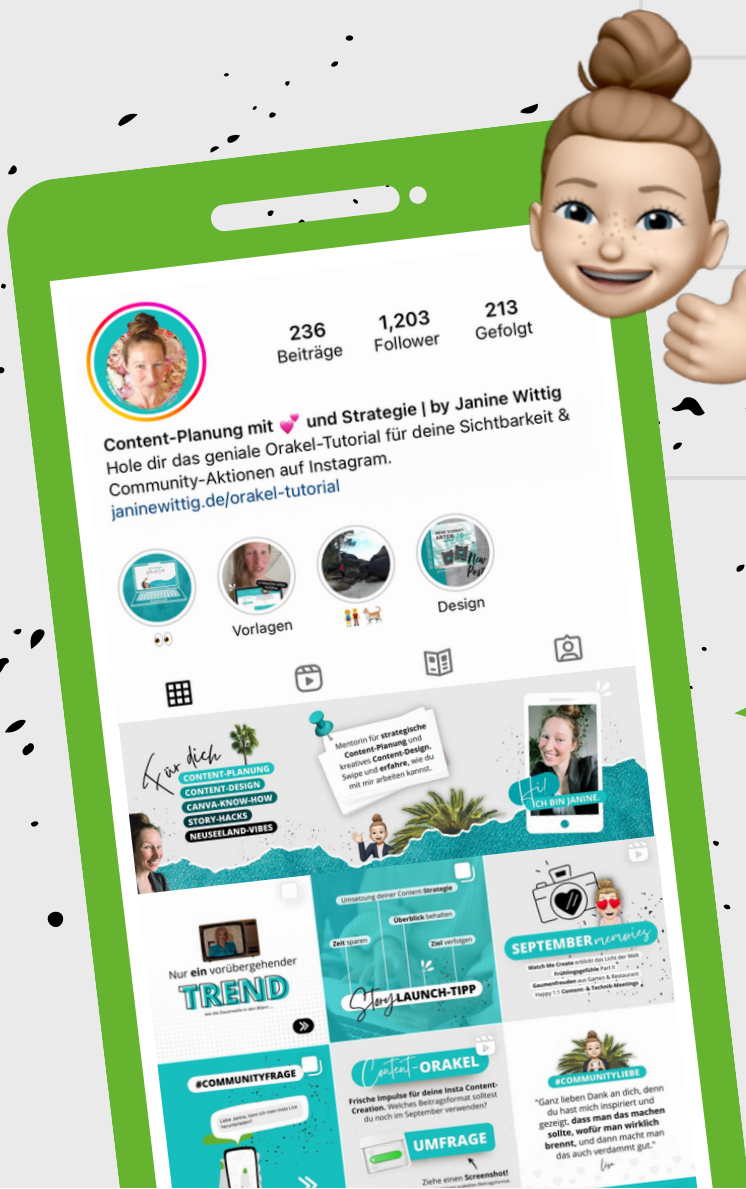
236
Beiträge

1,203
Follower

213
Gefolgt

Content-Planung mit 💕 und Strategie | by Janine Wittig
Hole dir das geniale Orakel-Tutorial für deine Sichtbarkeit & Community-Aktionen auf Instagram.
janinewittig.de/orakel-tutorial

👀

Vorlagen

👫🐕

Design

Für dich
CONTENT-PLANUNG
CONTENT-DESIGN
CANVA-KNOW-HOW
STORY-HACKS
NEUSEELAND-VIBES

Mentorin für strategische Content-Planung und kreatives Content-Design. Swipe und erfahre, wie du mit mir arbeiten kannst.

Hi! ICH BIN JANINE

Nur ein vorübergehender
TREND

Umsetzung deiner Content Strategie
Überblick behalten
Zeit sparen
Ziel verfolgen
Story LAUNCH-TIPP

SEPTEMBER memories
Watch Me Create erblickt das Licht der Welt
Frühlingsgefühle Part II
Gaumenfreuden aus Garten & Restaurant
Happy 1:1 Content- & Technik-Meetings

#COMMUNITYFRAGE

Content-ORAKEL
Frische Impulse für deine Insta Content-Creation. Welches Beitragsformat solltest du noch im September verwenden?
UMFRAGE
Ziehe einen Screenshot!

#COMMUNITYLIEBE
"Ganz lieben Dank an dich, denn du hast mich inspiriert und gezeigt, dass man das machen sollte, wofür man wirklich brennt, und dann macht man das auch verdammt gut."
Lisa